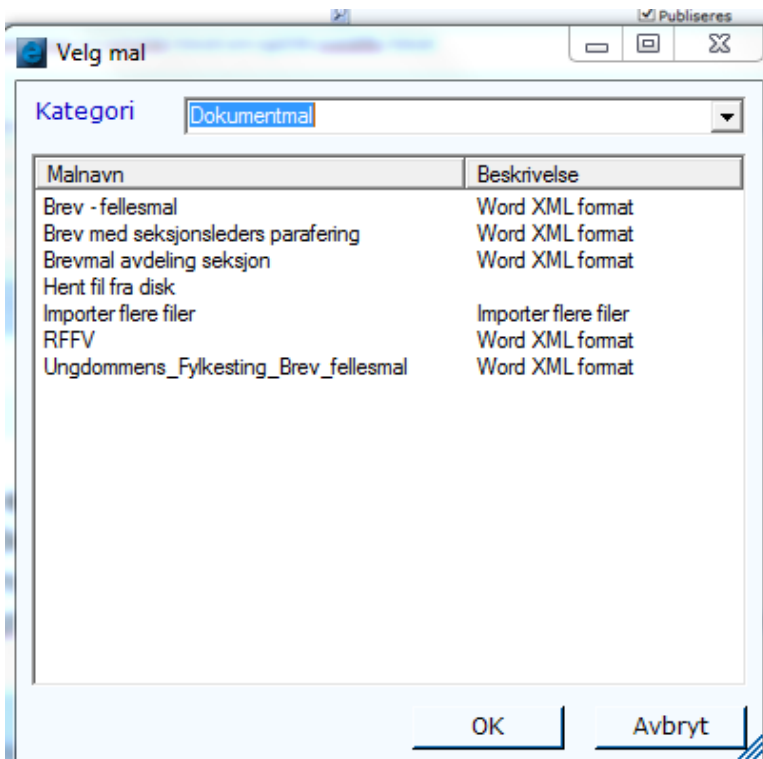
Publiseres

Velg mal

Kategori Dokumentmal

| Malnavn | Beskrivelse |
|---|---|
| Brev - fellesmal | Word XML format |
| Brev med seksjonsleders parafering | Word XML format |
| Brevmal avdeling seksjon | Word XML format |
| Hent fil fra disk | |
| Importer flere filer | Importer flere filer |
| RFFV | Word XML format |
| Ungdommens_Fylkesting_Brev_fellesmal | Word XML format |

OK Avbryt